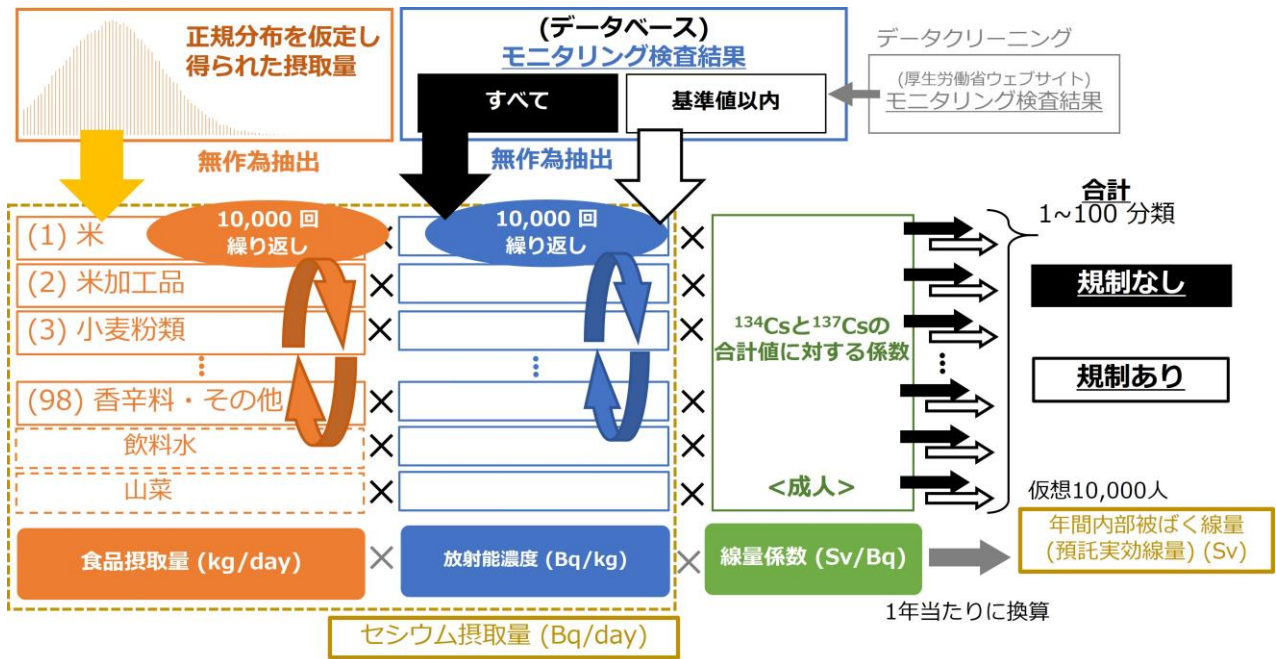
正規分布を仮定し得られた摂取量

(データベース)
モニタリング検査結果

すべて

基準値以内

データクリーニング

(厚生労働省ウェブサイト)
モニタリング検査結果

無作為抽出

無作為抽出

10,000 回
繰り返し

10,000 回
繰り返し

合計
1~100 分類

(1) 米
(2) 米加工品
(3) 小麦粉類
⋮
(98) 香辛料・その他
飲料水
山菜

×
×
×
×
×
×

⋮

×
×
×
×
×
×

$^{134}Cs$と$^{137}Cs$の合計値に対する係数

<成人>

規制なし

規制あり

仮想10,000人

食品摂取量 (kg/day)

×

放射能濃度 (Bq/kg)

×

線量係数 (Sv/Bq)

年間内部被ばく線量
(預託実効線量) (Sv)

1年当たりに換算

セシウム摂取量 (Bq/day)